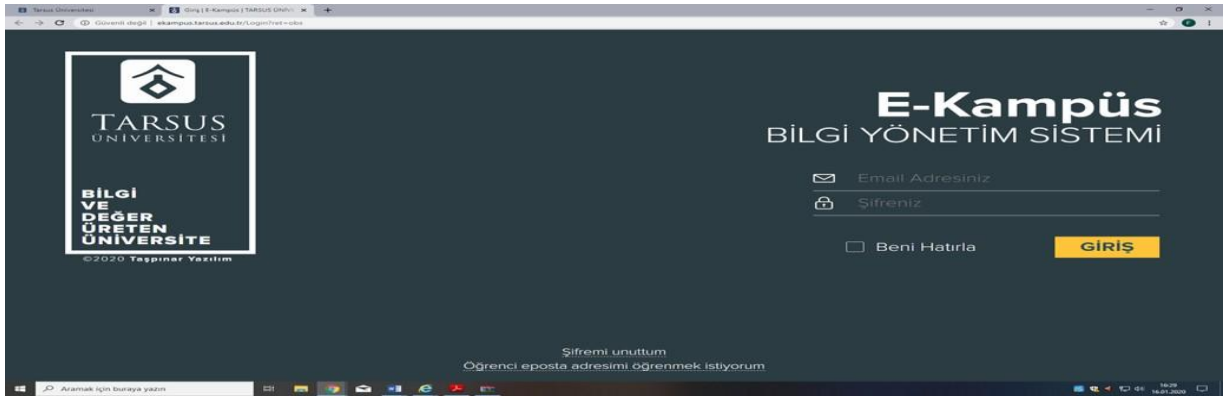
Tarsus Üniversitesi
Giriş | E-Kampüs | TARSUS ÜNİV
Güvenli değil | ekampus.tarsus.edu.tr/Login?ret=obs

TARSUS
ÜNİVERSİTESİ

BİLGİ
VE
DEĞER
ÜRETEN
ÜNİVERSİTE

©2020 Taşpınar Yazılım

E-Kampüs
BİLGİ YÖNETİM SİSTEMİ

Email Adresiniz
Şifreniz

Beni Hatırla
GİRİŞ

Şifremi unuttum
Öğrenci eposta adresimi öğrenmek istiyorum

Aramak için buraya yazın
16:29
16.01.2020